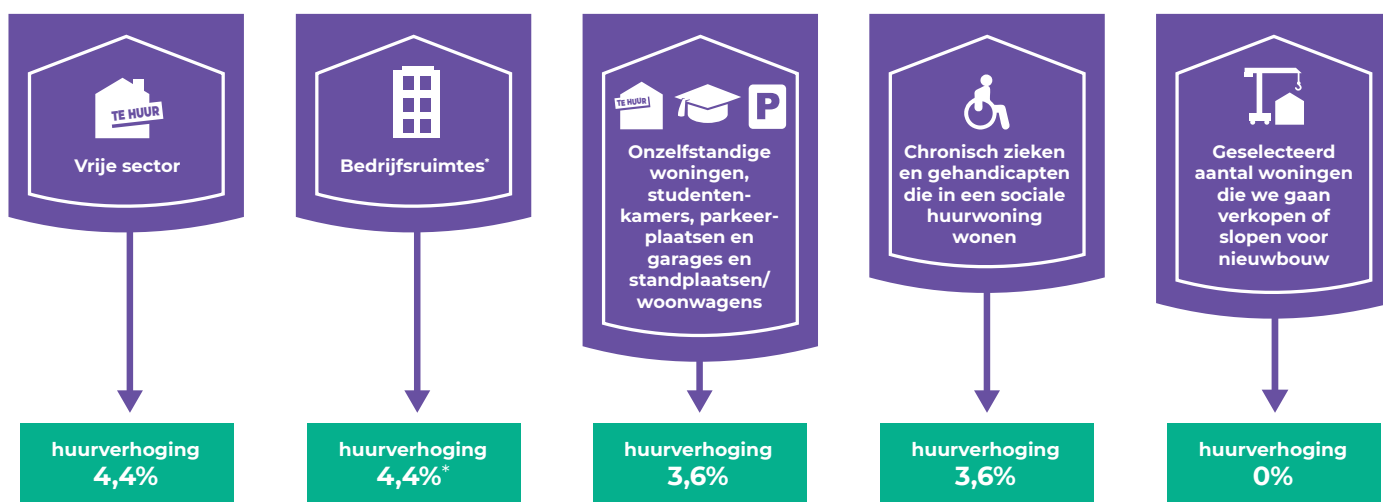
TE HUUR
Vrije sector

Bedrijfsruimtes*

TE HUUR
P
Onzelfstandige woningen, studentenkamers, parkeerplaatsen en garages en standplaatsen/ woonwagens

Chronisch zieken en gehandicapten die in een sociale huurwoning wonen

Geselecteerd aantal woningen die we gaan verkopen of slopen voor nieuwbouw

huurverhoging
4,4%

huurverhoging
4,4%*

huurverhoging
3,6%

huurverhoging
3,6%

huurverhoging
0%